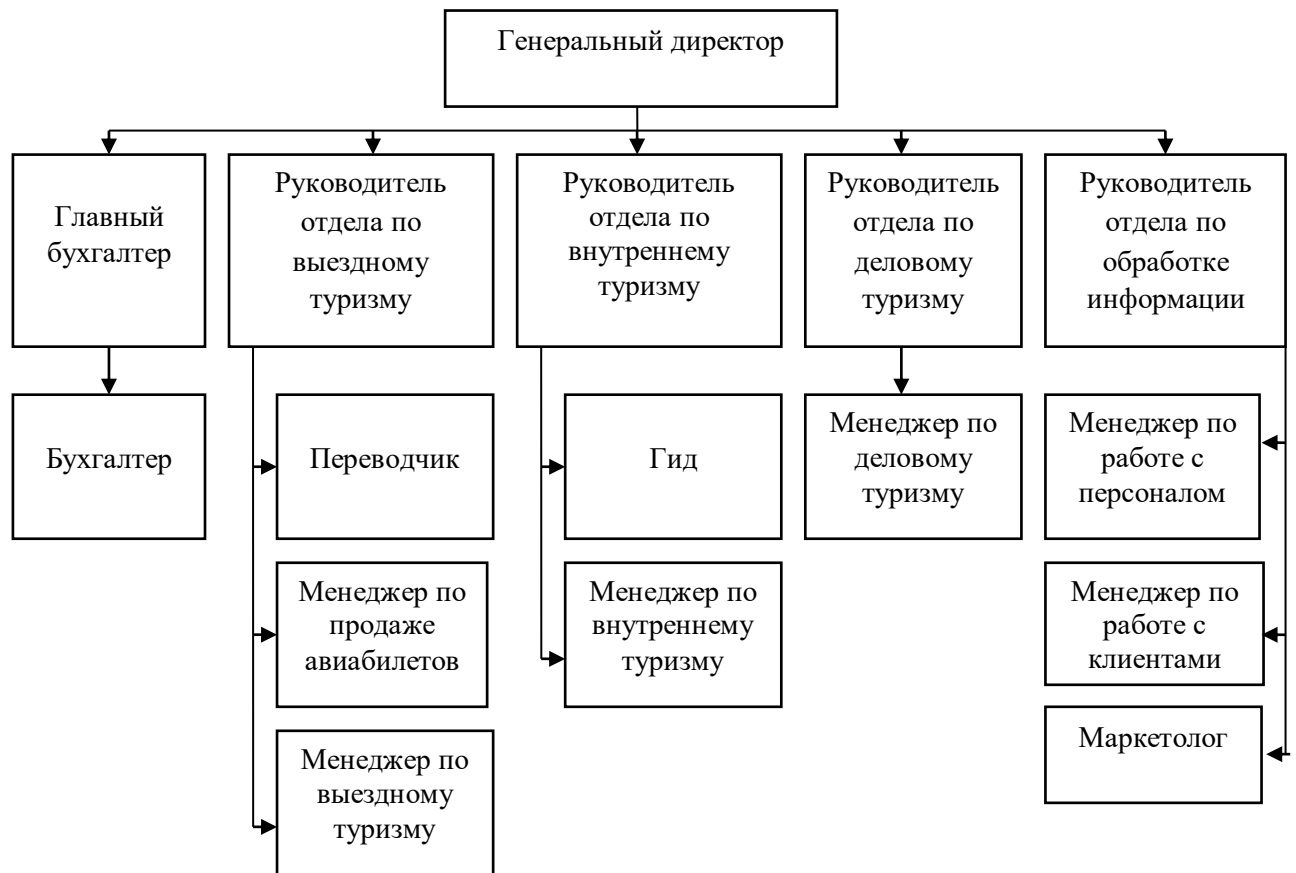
Генеральный директор

Главный бухгалтер

Руководитель отдела по выездному туризму

Руководитель отдела по внутреннему туризму

Руководитель отдела по деловому туризму

Руководитель отдела по обработке информации

Бухгалтер

Переводчик

Менеджер по продаже авиабилетов

Менеджер по выездному туризму

Гид

Менеджер по внутреннему туризму

Менеджер по деловому туризму

Менеджер по работе с персоналом

Менеджер по работе с клиентами

Маркетолог